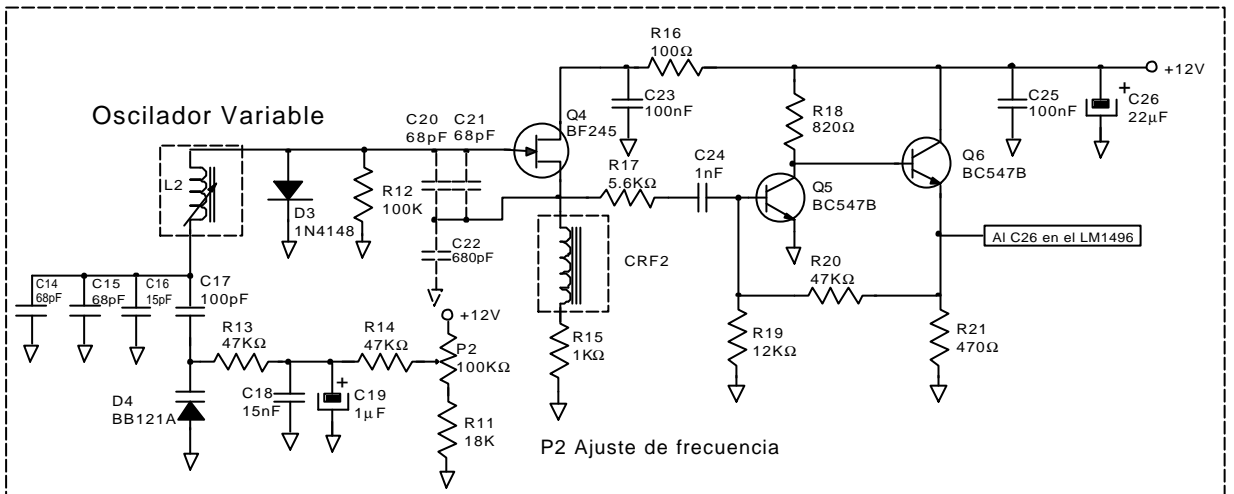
R16
100Ω
+12V
Oscilador Variable
C20
68pF
C21
68pF
Q4
BF245
C23
100nF
R18
820Ω
C25
100nF
C26
22µF
L2
D3
1N4148
R12
100K
R17
5.6KΩ
C24
1nF
Q5
BC547B
Q6
BC547B
C22
680pF
CRF2
Al C26 en el LM1496
C14
68pF
C15
68pF
C16
15pF
C17
100pF
R20
47KΩ
R13
47KΩ
R14
47KΩ
+12V
P2
100KΩ
R15
1KΩ
R19
12KΩ
R21
470Ω
D4
BB121A
C18
15nF
C19
1µF
R11
18K
P2 Ajuste de frecuencia